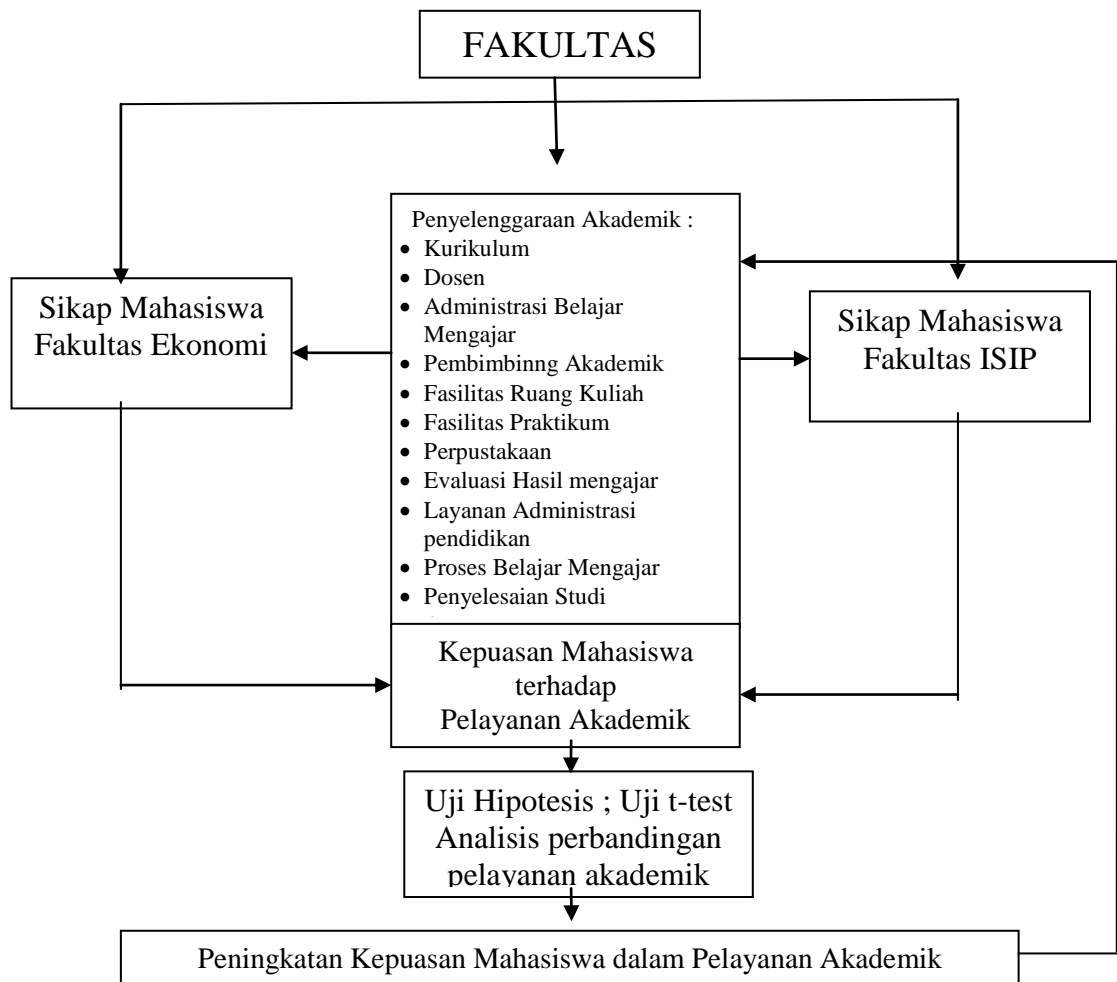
FAKULTAS

Sikap Mahasiswa Fakultas Ekonomi

Penyelenggaraan Akademik :
- Kurikulum
- Dosen
- Administrasi Belajar Mengajar
- Pembimbinng Akademik
- Fasilitas Ruang Kuliah
- Fasilitas Praktikum
- Perpustakaan
- Evaluasi Hasil mengajar
- Layanan Administrasi pendidikan
- Proses Belajar Mengajar
- Penyelesaian Studi

Sikap Mahasiswa Fakultas ISIP

Kepuasan Mahasiswa terhadap Pelayanan Akademik

Uji Hipotesis ; Uji t-test Analisis perbandingan pelayanan akademik

Peningkatan Kepuasan Mahasiswa dalam Pelayanan Akademik